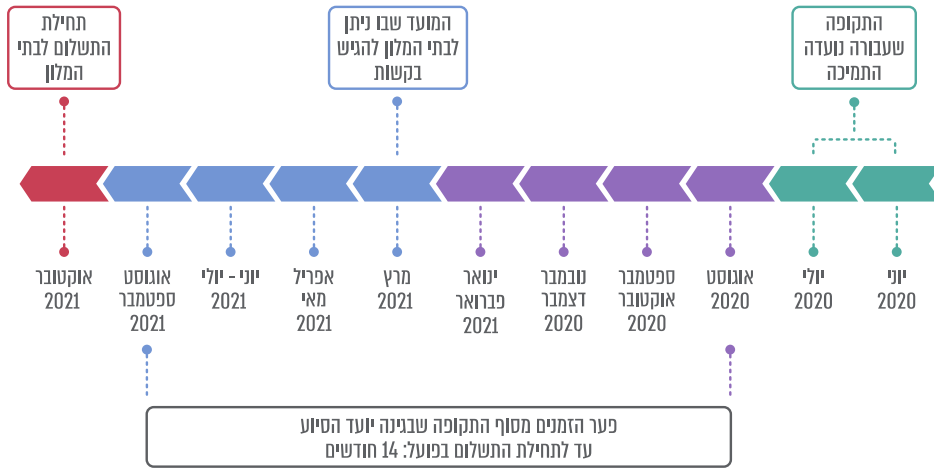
תחילת התשלום לבתי המלון

המועד שבו ניתן לבתי המלון להגיש בקשות

התקופה שעבורה נועדה התמיכה

יוני 2020

יולי 2020

אוגוסט 2020

ספטמבר אוקטובר 2020

נובמבר דצמבר 2020

ינואר פברואר 2021

מרץ 2021

אפריל מאי 2021

יוני - יולי 2021

אוגוסט ספטמבר 2021

אוקטובר 2021

פער הזמנים מסוף התקופה שבגינה יועד הסיוע עד לתחילת התשלום בפועל: 14 חודשים